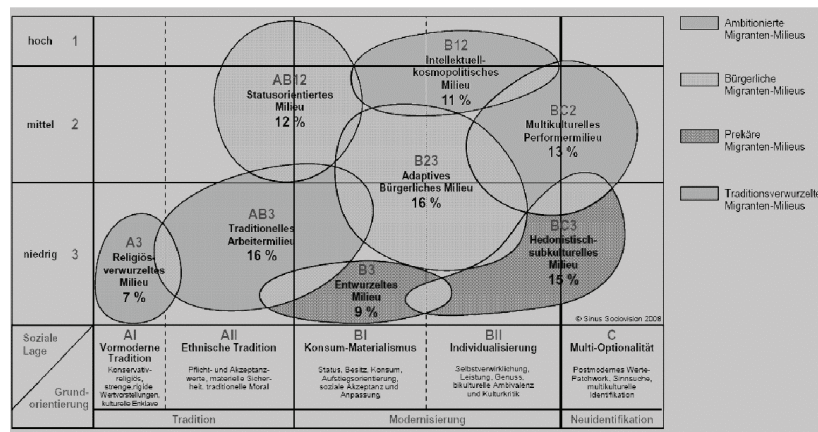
hoch 1

mittel 2

niedrig 3

AB12
Statusorientiertes Milieu
12 %

B12
Intellektuell-kosmopolitisches Milieu
11 %

BC2
Multikulturelles Performermilieu
13 %

B23
Adaptives Bürgerliches Milieu
16 %

AB3
Traditionelles Arbeitermilieu
16 %

A3
Religiös-verwurzeltes Milieu
7 %

B3
Entwurzeltes Milieu
9 %

BC3
Hedonistisch-subkulturelles Milieu
15 %

© Sinus Sociovision 2008

Soziale Lage

Grund-orientierung

AI
Vormoderne Tradition
Konservativ-religiös, strenge, rigide Wertvorstellungen, kulturelle Enklave

AII
Ethnische Tradition
Pflicht- und Akzeptanzwerte, materielle Sicherheit, traditionelle Moral

BI
Konsum-Materialismus
Status, Besitz, Konsum, Aufstiegsorientierung, soziale Akzeptanz und Anpassung

BII
Individualisierung
Selbstverwirklichung, Leistung, Genuss, bikulturelle Ambivalenz und Kulturkritik

C
Multi-Optionalität
Postmodernes Werte-Patchwork, Sinnsuche, multikulturelle Identifikation

Tradition

Modernisierung

Neuidentifikation

Ambitionierte Migranten-Milieus

Bürgerliche Migranten-Milieus

Prekäre Migranten-Milieus

Traditionsverwurzelte Migranten-Milieus